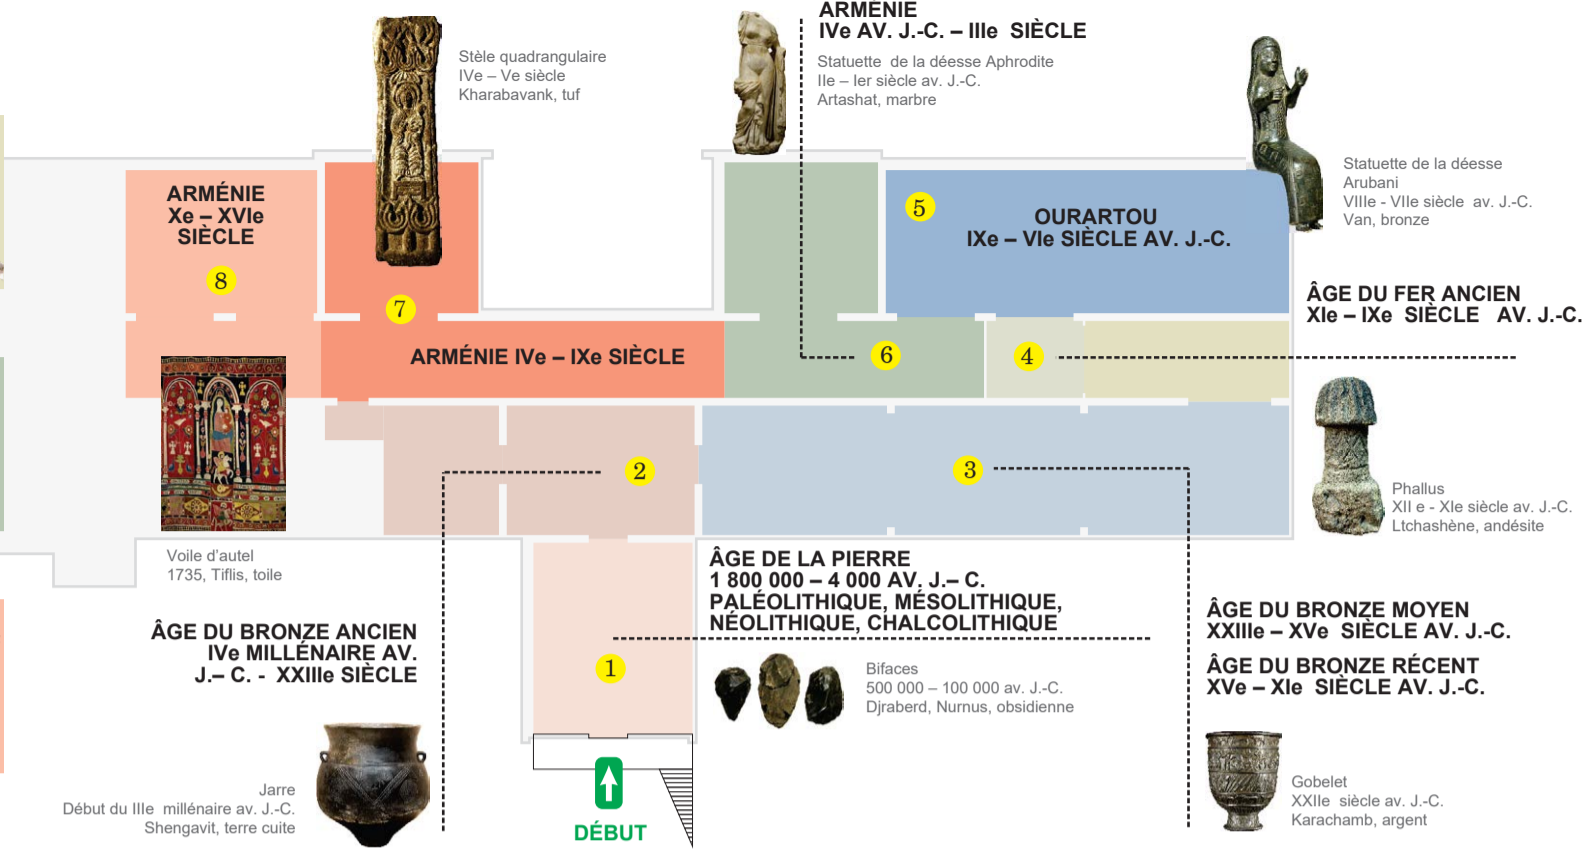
Stèle quadrangulaire
IVe – Ve siècle
Kharabavank, tuf

ARMÉNIE
IVe AV. J.-C. – IIIe SIÈCLE

Statuette de la déesse Aphrodite
IIe – Ier siècle av. J.-C.
Artashat, marbre

Statuette de la déesse
Arubani
VIIIe - VIIe siècle av. J.-C.
Van, bronze

ARMÉNIE
Xe – XVIe
SIÈCLE

8

7

5

OURARTOU
IXe – VIe SIÈCLE AV. J.-C.

ÂGE DU FER ANCIEN
XIe – IXe SIÈCLE AV. J.-C.

ARMÉNIE IVe – IXe SIÈCLE

6

4

2

3

Phallus
XII e - XIe siècle av. J.-C.
Ltchashène, andésite

Voile d'autel
1735, Tiflis, toile

ÂGE DE LA PIERRE
1 800 000 – 4 000 AV. J.– C.
PALÉOLITHIQUE, MÉSOLITHIQUE,
NÉOLITHIQUE, CHALCOLITHIQUE

ÂGE DU BRONZE MOYEN
XXIIIe – XVe SIÈCLE AV. J.-C.

ÂGE DU BRONZE RÉCENT
XVe – XIe SIÈCLE AV. J.-C.

ÂGE DU BRONZE ANCIEN
IVe MILLÉNAIRE AV.
J.– C. - XXIIIe SIÈCLE

1

Bifaces
500 000 – 100 000 av. J.-C.
Djraberd, Nurnus, obsidienne

Jarre
Début du IIIe millénaire av. J.-C.
Shengavit, terre cuite

DÉBUT

Gobelet
XXIIe siècle av. J.-C.
Karachamb, argent